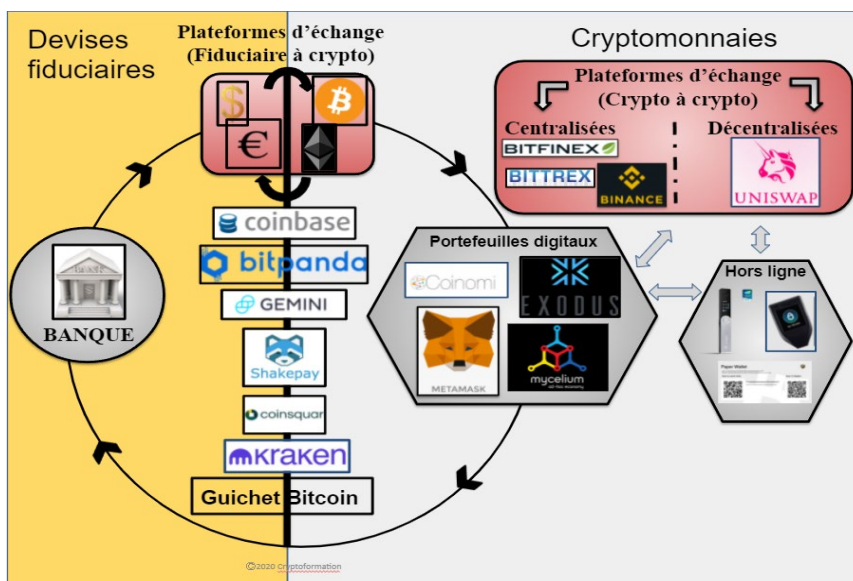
Devises fiduciaires

Plateformes d'échange (Fiduciaire à crypto)

$

€

Cryptomonnaies

Plateformes d'échange (Crypto à crypto)

Centralisées

Décentralisées

BITFINEX

BITTREX

BINANCE

UNISWAP

coinbase

bitpanda

GEMINI

Shakepay

coinsquare

kraken

Guichet Bitcoin

BANQUE

Portefeuilles digitaux

Coinomi

EXODUS

METAMASK

mycelium

Hors ligne

Paper Wallet

©2020 Cryptoformation